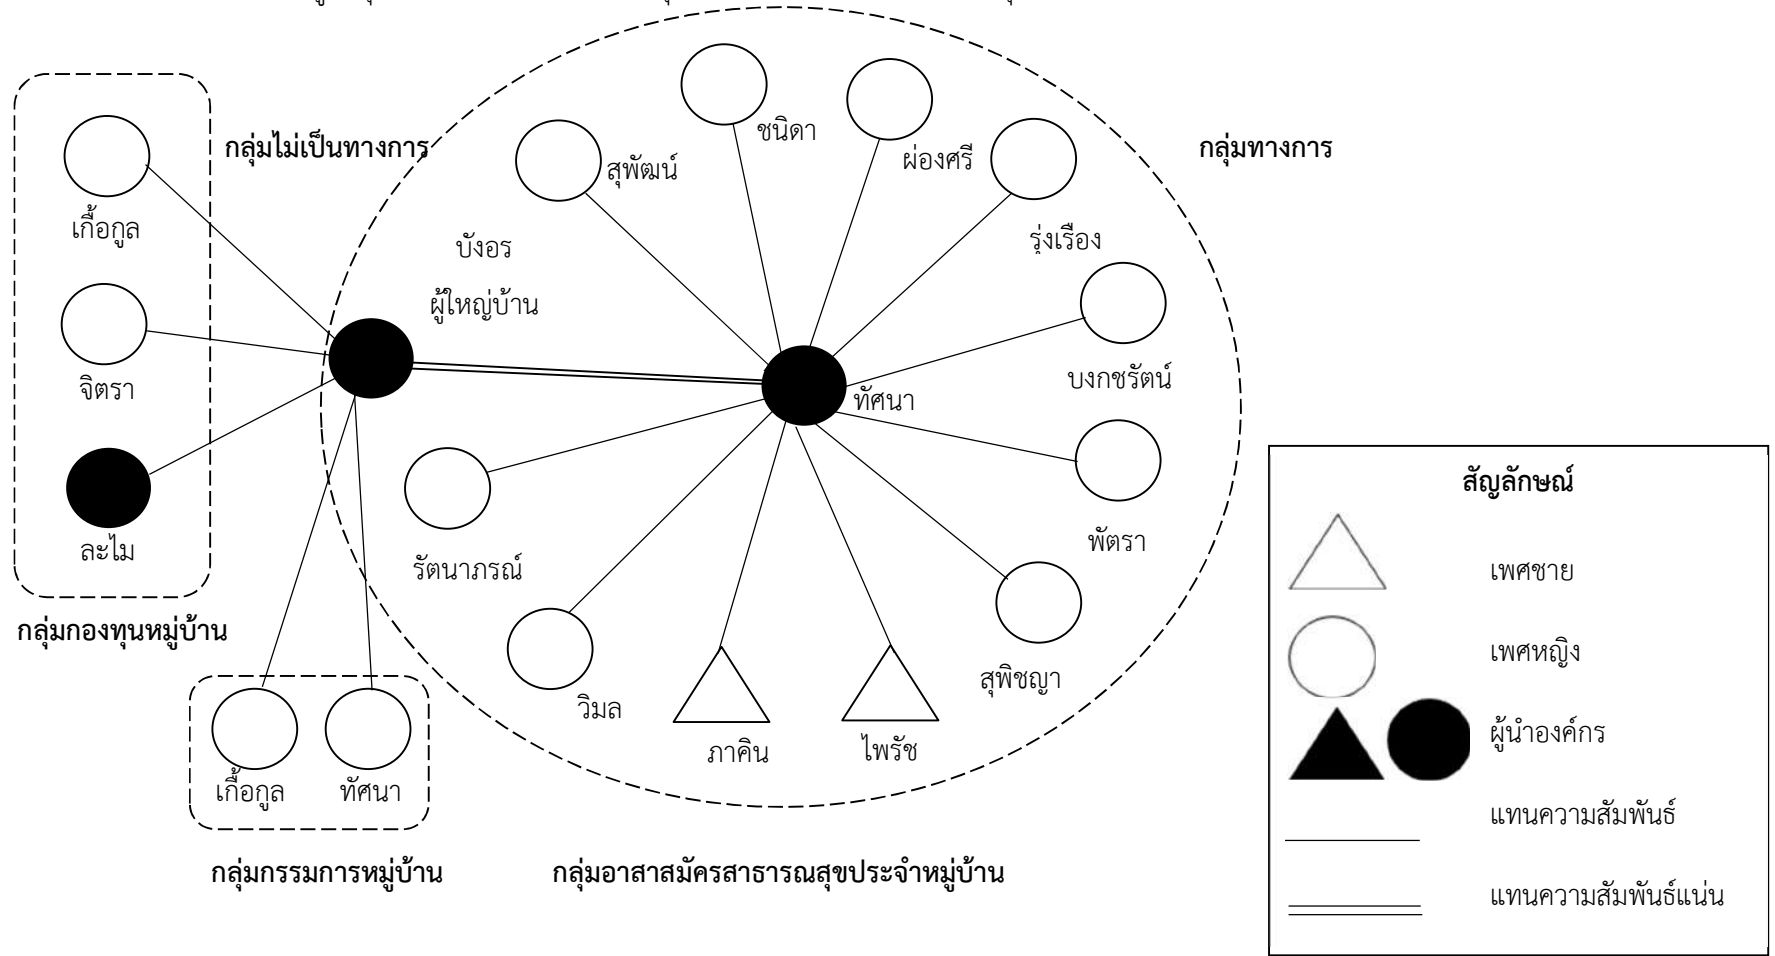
กลุ่มไม่เป็นทางการ

กลุ่มทางการ

เกื้อกูล

จิตรา

ละไม

กลุ่มกองทุนหมู่บ้าน

ชนิดา

สุพัฒน์

ผ่องศรี

รุ่งเรือง

บังอร

ผู้ใหญ่บ้าน

บงกชรัตน์

ทัศนา

พัตรา

รัตนาภรณ์

สุพิชญา

วิมล

ภาคิน

ไพรัช

เกื้อกูล

ทัศนา

กลุ่มกรรมการหมู่บ้าน

กลุ่มอาสาสมัครสาธารณสุขประจำหมู่บ้าน

สัญลักษณ์

เพศชาย

เพศหญิง

ผู้นำองค์กร

แทนความสัมพันธ์

แทนความสัมพันธ์แน่น